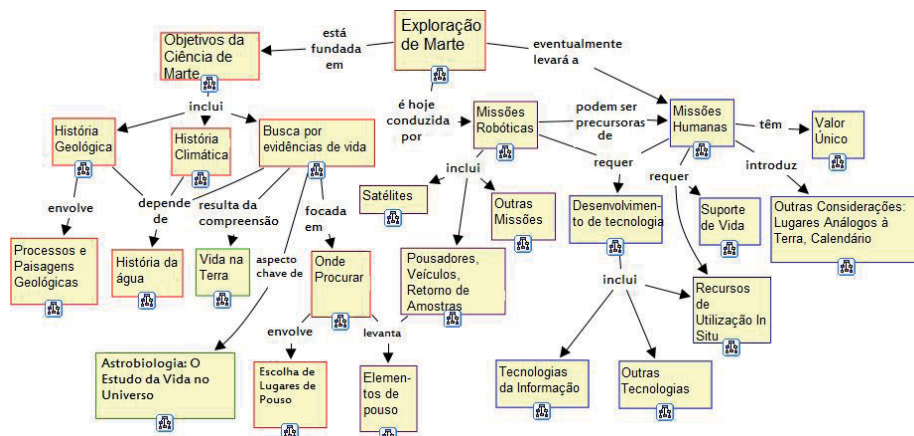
Exploração de Marte

está fundada em

Objetivos da Ciência de Marte

eventualmente levará a

inclui

é hoje conduzida por

Missões Robóticas

podem ser precursoras de

Missões Humanas

têm

Valor Único

História Geológica

História Climática

Busca por evidências de vida

inclui

requer

requer

introduz

Satélites

Outras Missões

Desenvolvimento de tecnologia

Suporte de Vida

Outras Considerações: Lugares Análogos à Terra, Calendário

envolve

depende de

resulta da compreensão

focada em

Processos e Paisagens Geológicas

História da água

Vida na Terra

aspecto chave de

Onde Procurar

Pousadores, Veículos, Retorno de Amostras

inclui

Recursos de Utilização In Situ

envolve

levanta

Astrobiologia: O Estudo da Vida no Universo

Escolha de Lugares de Pouso

Elementos de pouso

Tecnologias da Informação

Outras Tecnologias